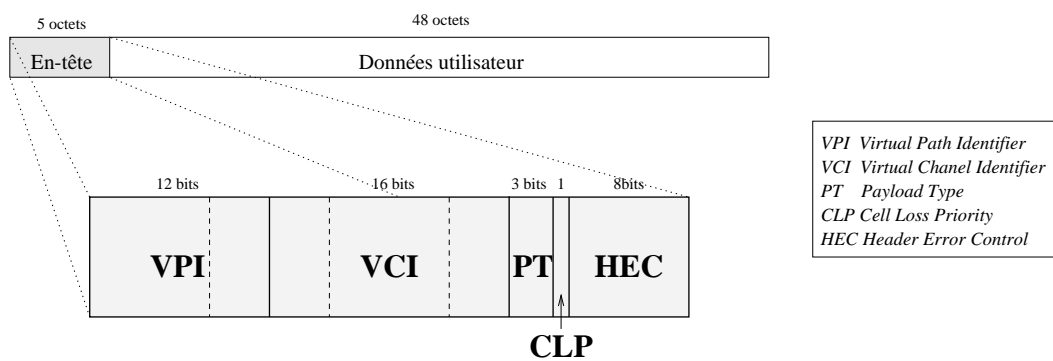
5 octets

48 octets

En-tête

Données utilisateur

12 bits

16 bits

3 bits

1

8bits

VPI

VCI

PT

HEC

CLP

VPI Virtual Path Identifier
VCI Virtual Chanel Identifier
PT Payload Type
CLP Cell Loss Priority
HEC Header Error Control